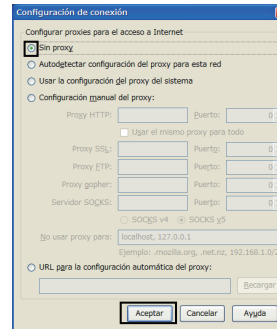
Configuración de conexión

Configurar proxies para el acceso a Internet

Sin proxy

Autodetectar configuración del proxy para esta red

Usar la configuración del proxy del sistema

Configuración manual del proxy:

Proxy HTTP: Puerto: 0

Usar el mismo proxy para todo

Proxy SSL: Puerto: 0

Proxy FTP: Puerto: 0

Proxy gopher: Puerto: 0

Servidor SOCKS: Puerto: 0

SOCKS v4 SOCKS v5

No usar proxy para: localhost, 127.0.0.1

Ejemplo: .mozilla.org, .net.nz, 192.168.1.0/2

URL para la configuración automática del proxy:

Recargar

Aceptar Cancelar Ayuda